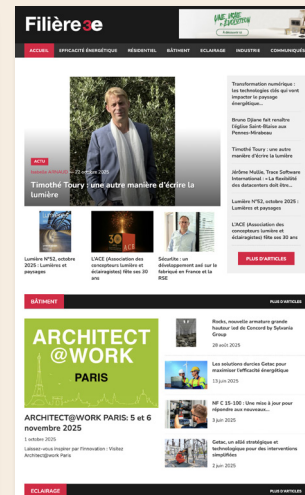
Filière 3e

ACCUEIL EFFICACITÉ ÉNERGÉTIQUE RÉSIDENTIEL BÂTIMENT ECLAIRAGE INDUSTRIE COMMUNIQUÉS

ACTU

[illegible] — 22 octobre 2025

Timothé Toury : une autre manière d'écrire la lumière

Lumière N°52, octobre 2025 : Lumières et paysages

L'ACE (Association des concepteurs lumière et éclairagistes) fête ses 30 ans

Sécuritie : un développement axé sur la fabriqué en France et la RSE

Transformation numérique : les technologies clés qui vont impacter le paysage énergétique...

Bruno Djiane fait renaître l'église Saint-Blaise aux Pennes-Mirabeau

Timothé Toury : une autre manière d'écrire la lumière

Jérôme Maillé, Trace Software International : « La flexibilité des datacenters doit être...

Lumière N°52, octobre 2025 : Lumières et paysages

L'ACE (Association des concepteurs lumière et éclairagistes) fête ses 30 ans

PLUS D'ARTICLES

BÂTIMENT

PLUS D'ARTICLES

ARCHITECT @WORK PARIS

ARCHITECT@WORK PARIS: 5 et 6 novembre 2025

1 octobre 2025

Laissez-vous inspirer par l'innovation : Visitez Architect@work Paris

Rocks, nouvelle armature grande hauteur issl de Concord by Sylvania Group

28 août 2025

Les solutions durcies Getac pour maximiser l'efficacité énergétique

13 juin 2025

NF C 15-100 : Une mise à jour pour répondre aux nouveaux...

3 juin 2025

Getac, un allié stratégique et technologique pour des interventions simplifiées

2 juin 2025

ECLAIRAGE

PLUS D'ARTICLES